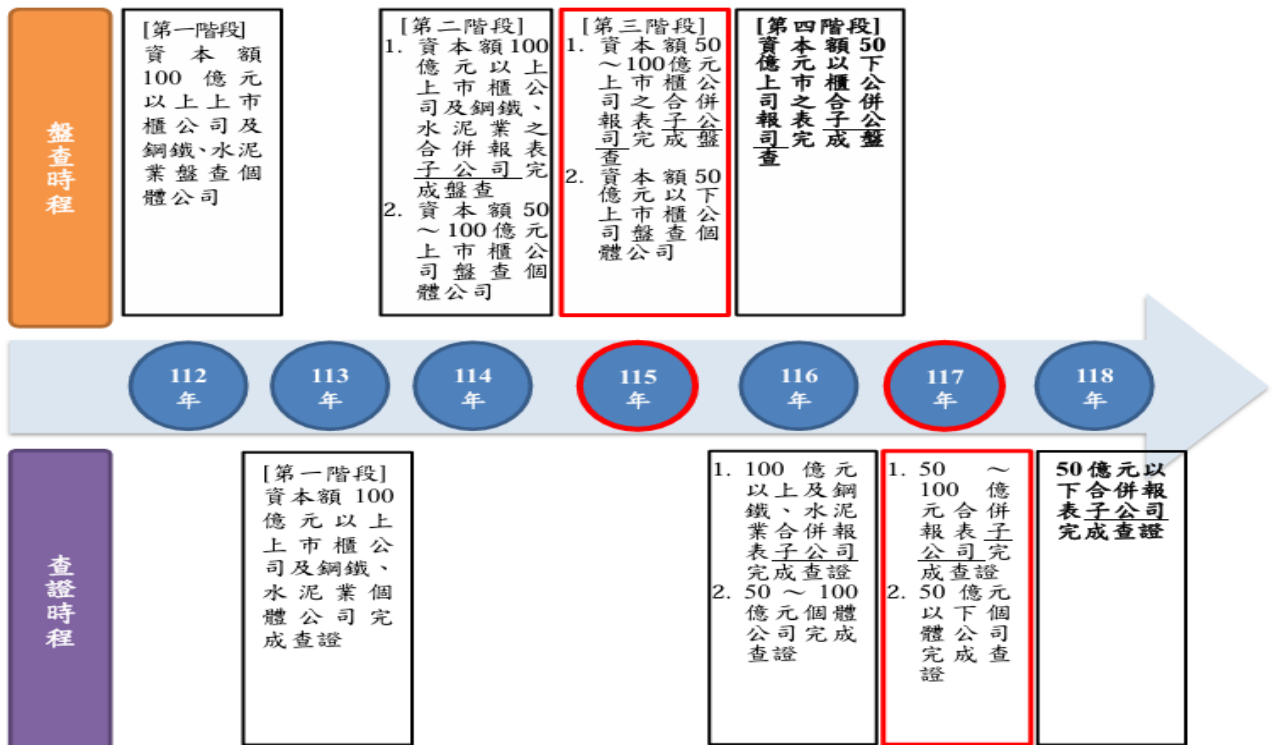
盤查時程

[第一階段]
資本額100億元以上上市櫃公司及鋼鐵、水泥業盤查個體公司

[第二階段]
1. 資本額100億元以上上市櫃公司及鋼鐵、水泥業之合併報表子公司完成盤查
2. 資本額50～100億上市櫃公司盤查個體公司

[第三階段]
1. 資本額50～100億元上市櫃公司之合併報表子公司完成盤查
2. 資本額50億元以下上市櫃公司盤查個體公司

[第四階段]
資本額50億元以下上市櫃公司之合併報表子公司完成盤查

112年
113年
114年
115年
116年
117年
118年

查證時程

[第一階段]
資本額100億元以上上市櫃公司及鋼鐵、水泥業個體公司完成查證

1. 100億元以上及鋼鐵、水泥業合併報表子公司完成查證
2. 50～100億元個體公司完成查證

1. 50～100億元合併報表子公司完成查證
2. 50億元以下個體公司完成查證

50億元以下合併報表子公司完成查證